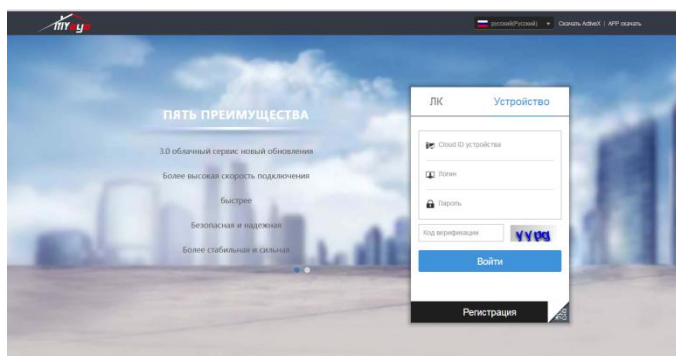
myeye

русский(Русский) Скачать ActiveX | APP скачать

ПЯТЬ ПРЕИМУЩЕСТВА

3.0 облачный сервис новый обновления

Более высокая скорость подключения

быстрее

Безопасная и надежная

Более стабильная и сильная

ЛК

Устройство

Cloud ID устройства

Логин

Пароль

Код верификации

YYDG

Войти

Регистрация